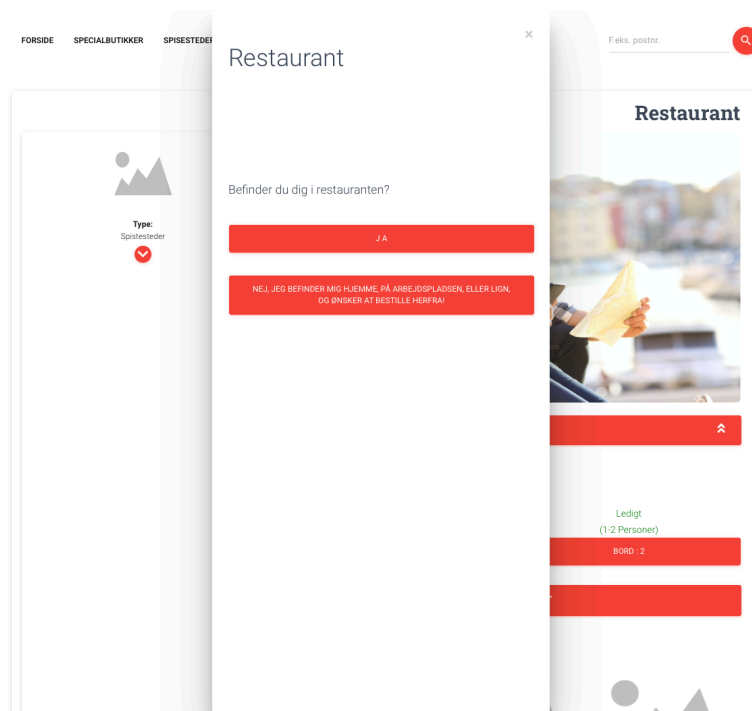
FORSIDE SPECIALBUTIKKER SPISESTEDER

F.eks. postnr.

Restaurant

Type:
Spisesteder

Restaurant

×

Befinder du dig i restauranten?

J A

NEJ, JEG BEFINDER MIG HJEMME, PÅ ARBEJDSPLADSEN, ELLER LIGN, OG ØNSKER AT BESTILLE HERFRA!

Ledigt
(1-2 Personer)
BORD : 2